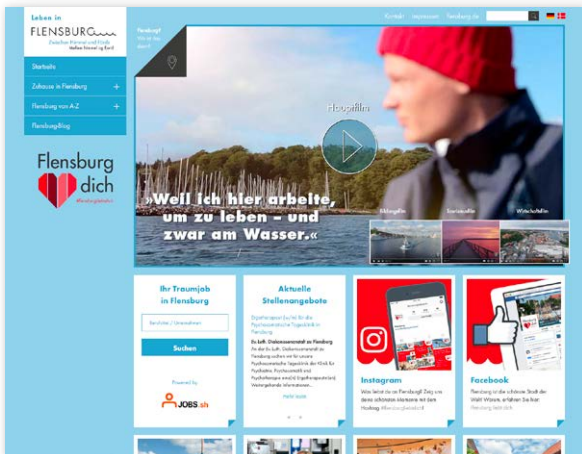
Leben in
FLENSBURG
Zwischen Himmel und Förde

Kontakt Impressum Flensburg.de

Startseite
Zuhause in Flensburg +
Flensburg von A-Z +
Flensburgblog

Flensburg dich
#flensburgliebe

Hauptfilm

»Weil ich hier arbeite, um zu leben – und zwar am Wasser.«

Bildungsfilm Sozialfilm Wirtschaftsfilm

Ihr Traumjob in Flensburg

Berufsfeld / Unternehmen

Suchen

Powered by
JOBS.sh

Aktuelle Stellenangebote

Instagram

Facebook